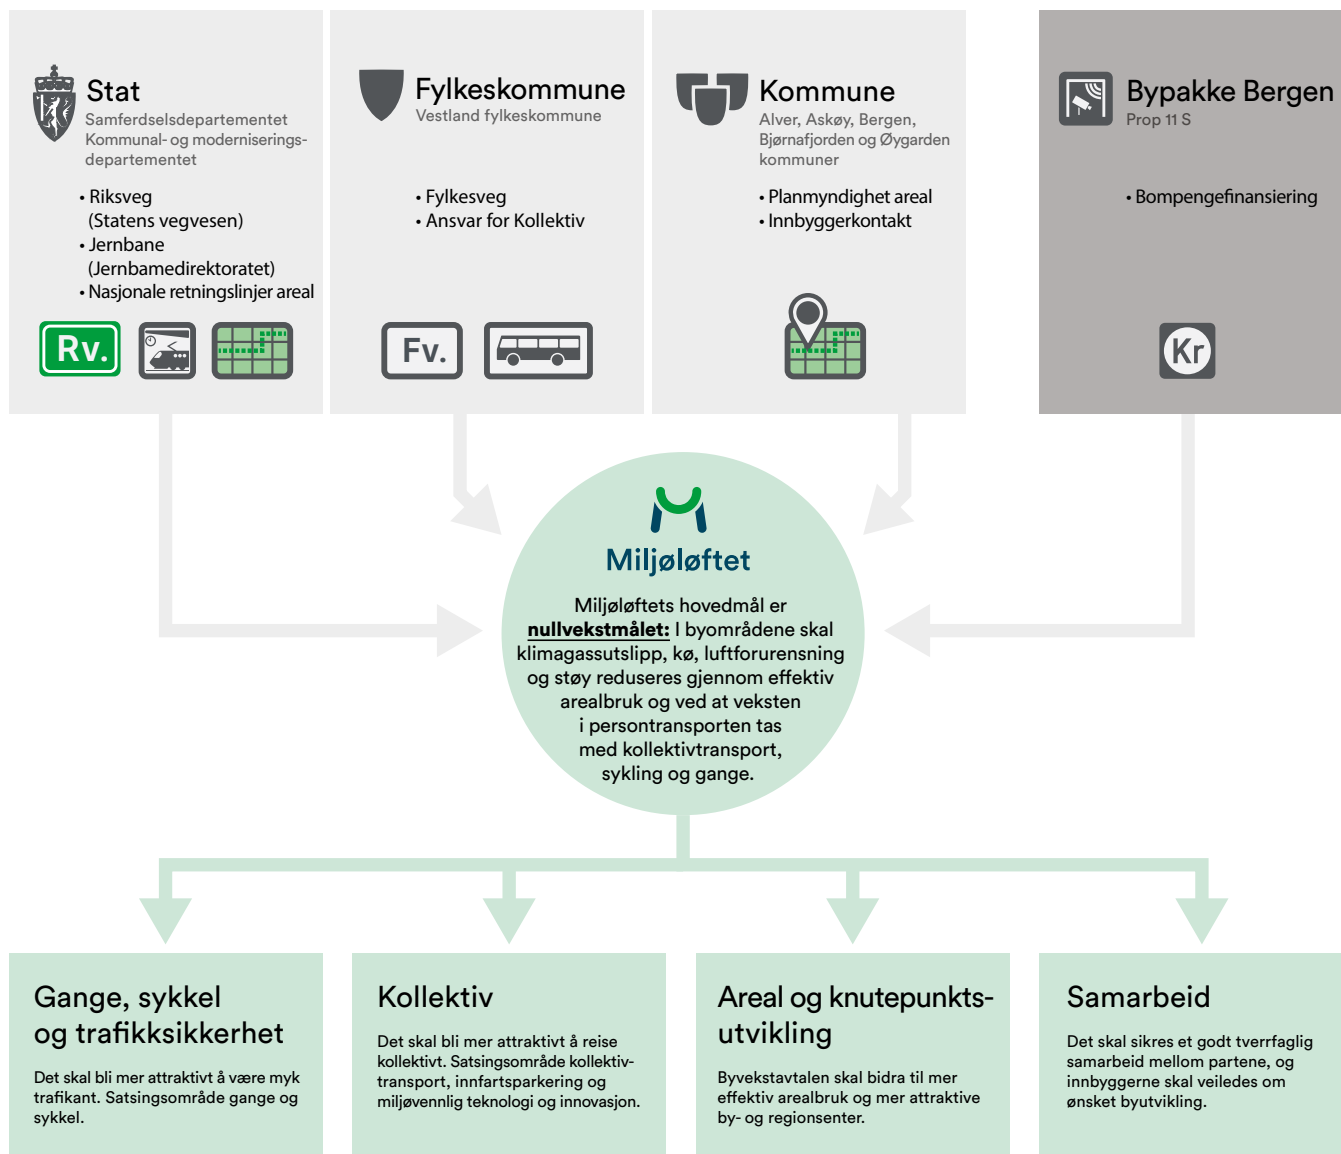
Stat
Samferdselsdepartementet
Kommunal- og moderniseringsdepartementet

• Riksveg
(Statens vegvesen)
• Jernbane
(Jernbamedirektoratet)
• Nasjonale retningslinjer areal

Rv.

Fylkeskommune
Vestland fylkeskommune

• Fylkesveg
• Ansvar for Kollektiv

Fv.

Kommune
Alver, Askøy, Bergen, Bjørnafjorden og Øygarden kommuner

• Planmyndighet areal
• Innbyggerkontakt

Bypakke Bergen
Prop 11 S

• Bompengefinansiering

Kr

Miljøløftet

Miljøløftets hovedmål er **nullvekstmålet:** I byområdene skal klimagassutslipp, kø, luftforurensning og støy reduseres gjennom effektiv arealbruk og ved at veksten i persontransporten tas med kollektivtransport, sykling og gange.

Gange, sykkel og trafikksikkerhet

Det skal bli mer attraktivt å være myk trafikant. Satsingsområde gange og sykkel.

Kollektiv

Det skal bli mer attraktivt å reise kollektivt. Satsingsområde kollektivtransport, innfartsparkering og miljøvennlig teknologi og innovasjon.

Areal og knutepunktsutvikling

Byvekstavtalen skal bidra til mer effektiv arealbruk og mer attraktive by- og regionsenter.

Samarbeid

Det skal sikres et godt tverrfaglig samarbeid mellom partene, og innbyggerne skal veiledes om ønsket byutvikling.